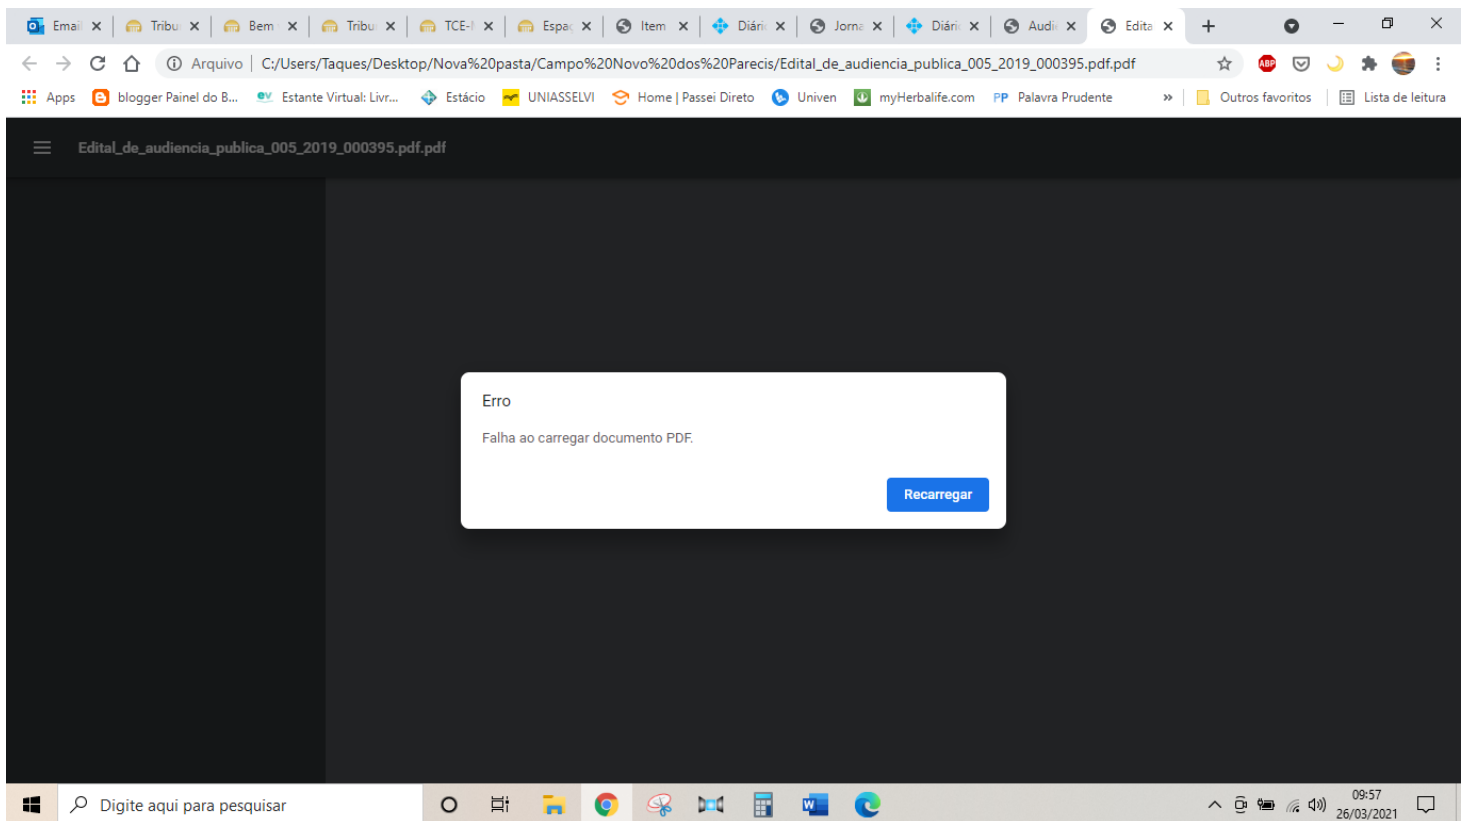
Emai × Tribu × Bem × Tribu × TCE-I × Espac × Item × Diári × Jorna × Diári × Audi × Edita × +

Arquivo C:/Users/Taques/Desktop/Nova%20pasta/Campo%20Novo%20dos%20Parecis/Edital_de_audiencia_publica_005_2019_000395.pdf.pdf

Apps blogger Painel do B... Estante Virtual: Livr... Estácio UNIASSELVI Home | Passei Direto Univen myHerbalife.com PP Palavra Prudente » Outros favoritos Lista de leitura

Edital_de_audiencia_publica_005_2019_000395.pdf.pdf

Erro

Falha ao carregar documento PDF.

Recarregar

Digite aqui para pesquisar

09:57
26/03/2021